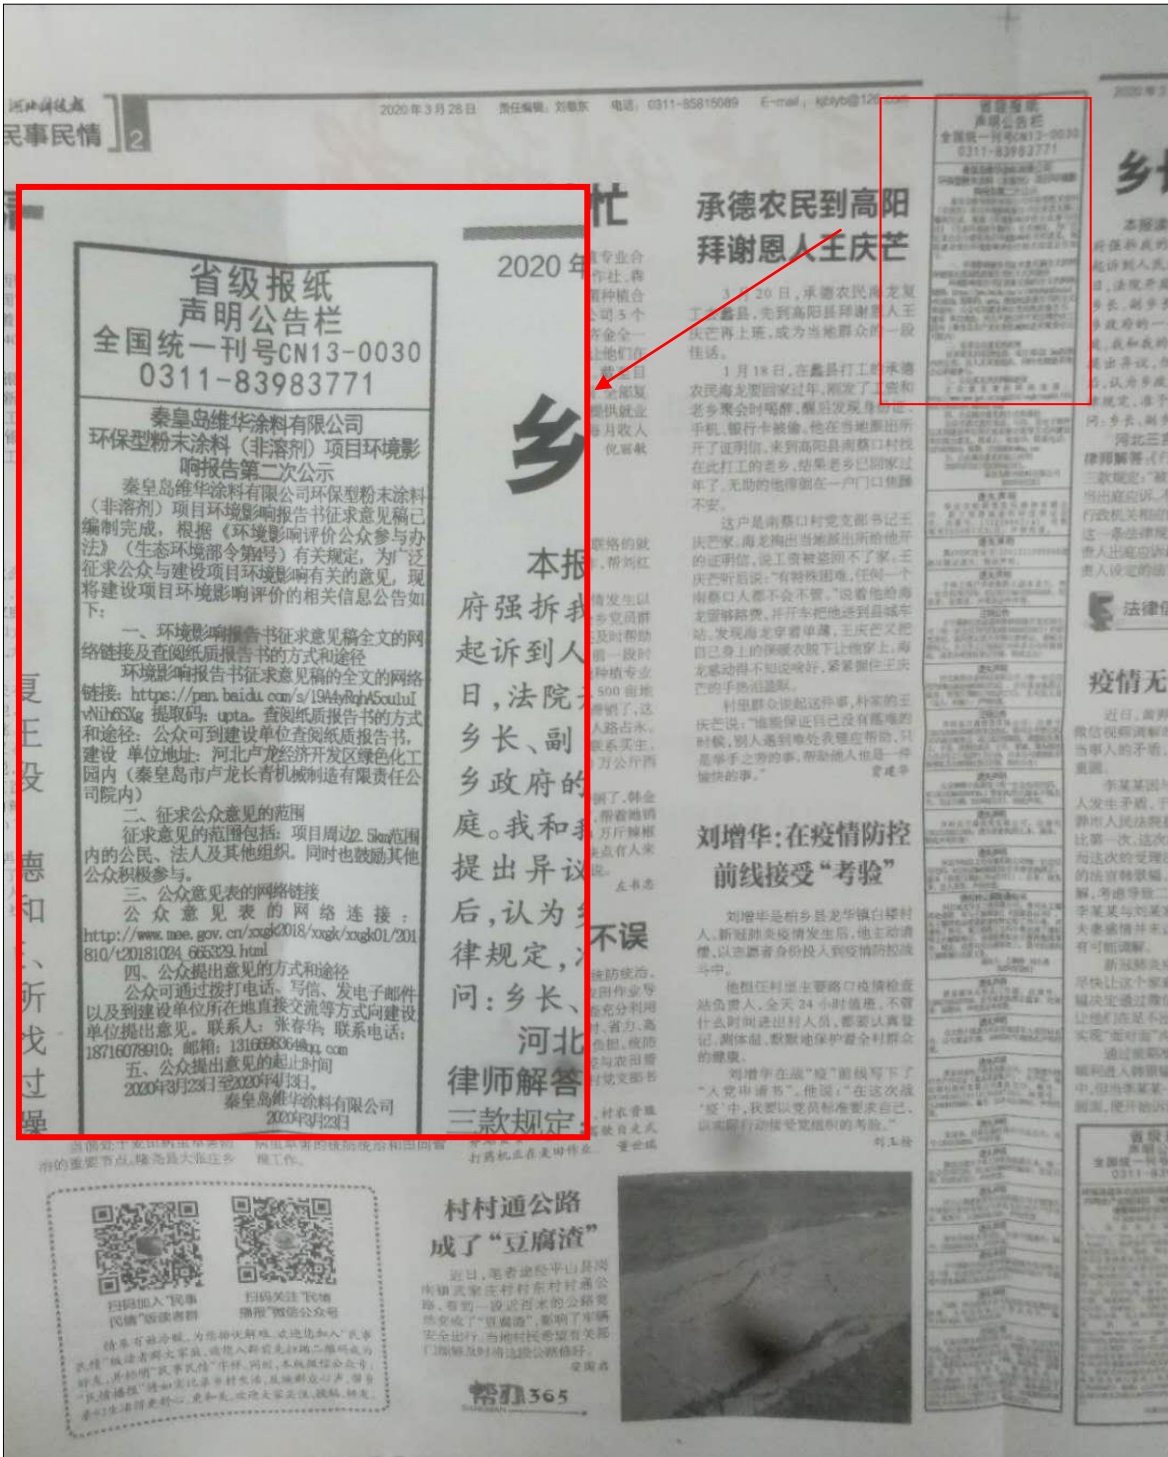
河北科技报
民事民情 2

2020年3月28日 责任编辑：刘敬东 电话：0311-85815089 E-mail：

省级报纸
声明公告栏
全国统一刊号CN13-0030
0311-83983771

秦皇岛维华涂料有限公司
环保型粉末涂料（非溶剂）项目环境影响报告第二次公示

秦皇岛维华涂料有限公司环保型粉末涂料（非溶剂）项目环境影响报告书征求意见稿已编制完成，根据《环境影响评价公众参与办法》（生态环境部令第4号）有关规定，为广泛征求公众与建设项目环境影响有关的意见，现将建设项目环境影响评价的相关信息公告如下：

一、环境影响报告书征求意见稿全文的网络链接及查阅纸质报告书的方式和途径

环境影响报告书征求意见稿的全文的网络链接：https://pan.baidu.com/s/19A4yRqhA5ouluI vNih65Xg 提取码：upta。查阅纸质报告书的方式和途径：公众可到建设单位查阅纸质报告书，建设单位地址：河北卢龙经济开发区绿色化工园内（秦皇岛市卢龙长青机械制造有限责任公司院内）

二、征求公众意见的范围

征求意见的范围包括：项目周边2.5km范围内的公民、法人及其他组织。同时也鼓励其他公众积极参与。

三、公众意见表的网络链接

公众意见表的网络连接：http://www.mee.gov.cn/xxgk2018/xxgk/xxgk01/201810/t20181024_665329.html

四、公众提出意见的方式和途径

公众可通过拨打电话、写信、发电子邮件以及到建设单位所在地直接交流等方式向建设单位提出意见。联系人：张春华 联系电话：18716078910；邮箱：13166983649@qq.com

五、公众提出意见的起止时间

2020年3月23日至2020年4月3日。

秦皇岛维华涂料有限公司
2020年3月23日

2020年

乡

本报
府强拆我
起诉到人
日，法院
乡长、副
乡政府的
庭。我和
提出异议
后，认为
律规定，
问：乡长、
河北
律师解答
三款规定

承德农民到高阳
拜谢恩人王庆茬

刘增华：在疫情防控
前线接受“考验”

村村通公路
成了“豆腐渣”

扫码加入“民事民情”微信读者群
扫码关注“民事民情”微信公众号

帮邦365

乡

省级报纸
声明公告栏
全国统一刊号CN13-0030
0311-83983771

法律

疫情无